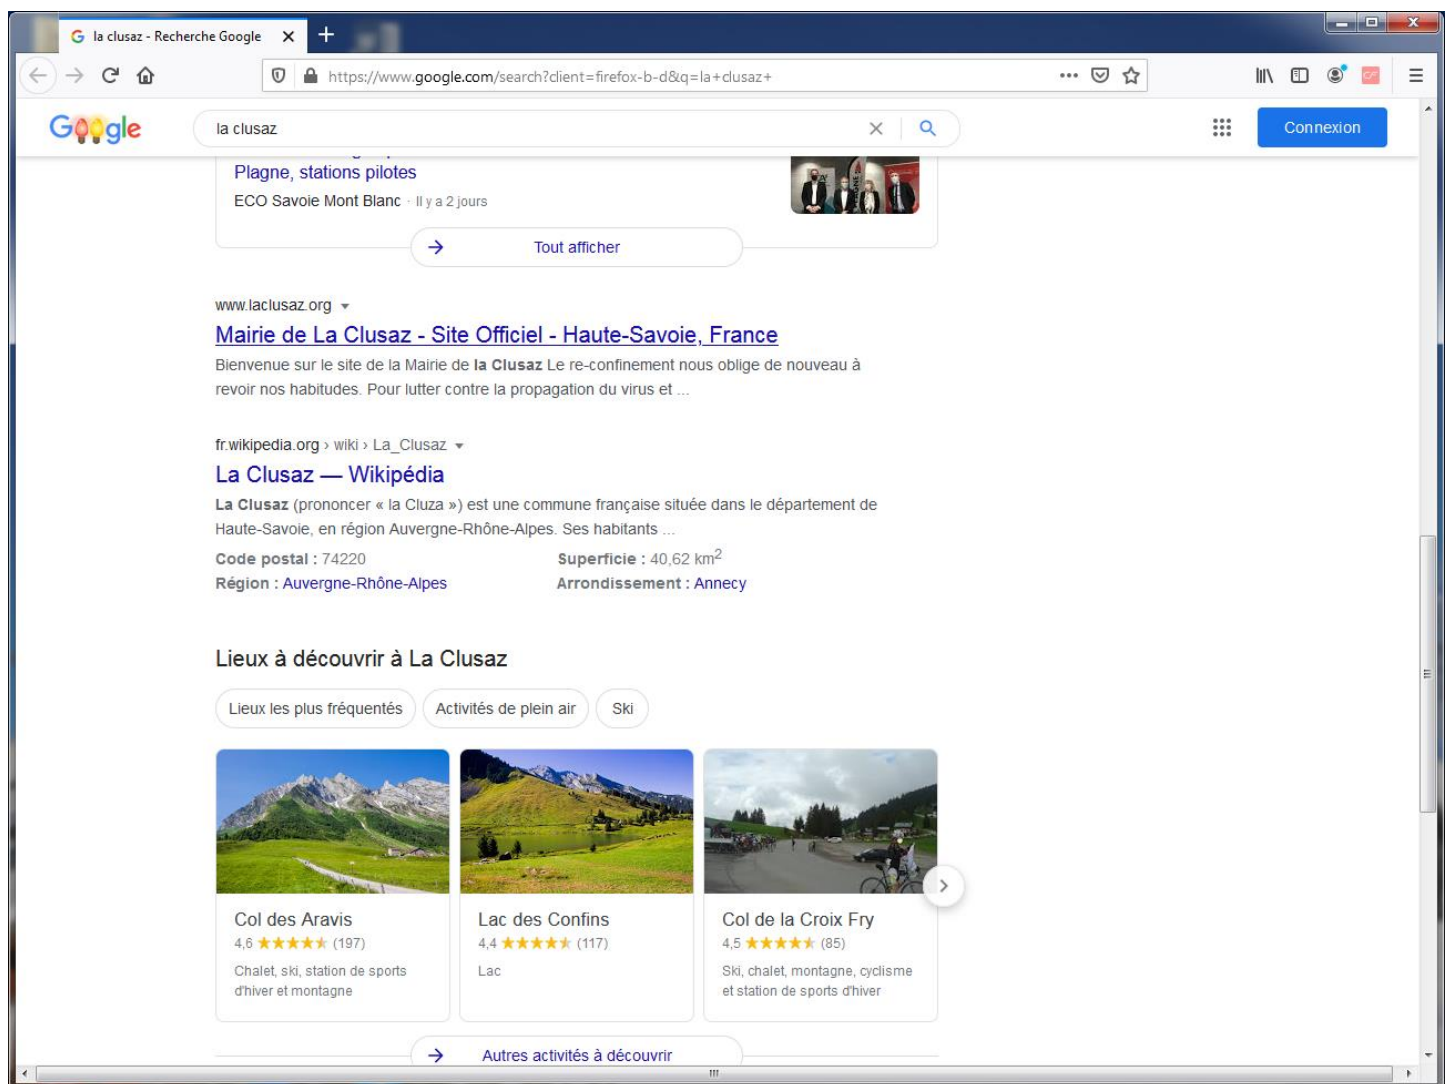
la clusaz - Recherche Google

https://www.google.com/search?client=firefox-b-d&q=la+clusaz+

Google

la clusaz

Connexion

Plagne, stations pilotes

ECO Savoie Mont Blanc · Il y a 2 jours

Tout afficher

www.laclusaz.org

Mairie de La Clusaz - Site Officiel - Haute-Savoie, France

Bienvenue sur le site de la Mairie de la Clusaz Le re-confinement nous oblige de nouveau à revoir nos habitudes. Pour lutter contre la propagation du virus et ...

fr.wikipedia.org › wiki › La_Clusaz

La Clusaz — Wikipédia

La Clusaz (prononcer « la Cluza ») est une commune française située dans le département de Haute-Savoie, en région Auvergne-Rhône-Alpes. Ses habitants ...

Code postal : 74220
Superficie : 40,62 km$^2$
Région : Auvergne-Rhône-Alpes
Arrondissement : Annecy

Lieux à découvrir à La Clusaz

Lieux les plus fréquentés
Activités de plein air
Ski

Col des Aravis
4,6 ★★★★★ (197)
Chalet, ski, station de sports d'hiver et montagne

Lac des Confins
4,4 ★★★★★ (117)
Lac

Col de la Croix Fry
4,5 ★★★★★ (85)
Ski, chalet, montagne, cyclisme et station de sports d'hiver

Autres activités à découvrir